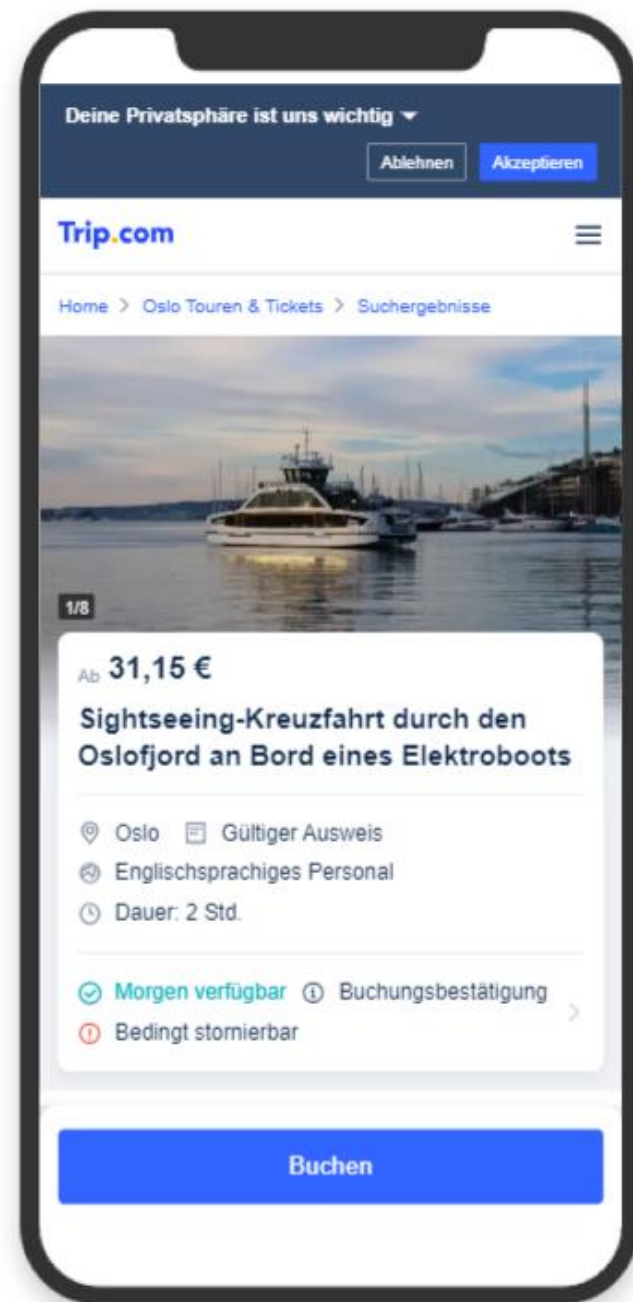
Deine Privatsphäre ist uns wichtig

Ablehnen Akzeptieren

Trip.com

Home > Oslo Touren & Tickets > Suchergebnisse

1/8

Ab 31,15 €

Sightseeing-Kreuzfahrt durch den Oslofjord an Bord eines Elektroboots

Oslo Gültiger Ausweis

Englischsprachiges Personal

Dauer: 2 Std.

Morgen verfügbar Buchungsbestätigung

Bedingt stornierbar

Buchen